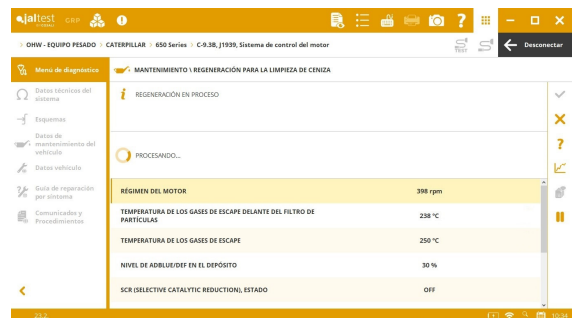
jaltest CGP

> OHW - EQUIPO PESADO > CATERPILLAR > 650 Series > C-9.3B, J1939, Sistema de control del motor

Desconectar

Menú de diagnóstico

Datos técnicos del sistema

Esquemas

Datos de mantenimiento del vehículo

Datos vehículo

Guía de reparación por síntoma

Comunicados y Procedimientos

MANTENIMIENTO \ REGENERACIÓN PARA LA LIMPIEZA DE CENIZA

REGENERACIÓN EN PROCESO

PROCESANDO...

| | |
|---|---|
| RÉGIMEN DEL MOTOR | 398 rpm |
| TEMPERATURA DE LOS GASES DE ESCAPE DELANTE DEL FILTRO DE PARTÍCULAS | 238 °C |
| TEMPERATURA DE LOS GASES DE ESCAPE | 250 °C |
| NIVEL DE ADBLUE/DEF EN EL DEPÓSITO | 30 % |
| SCR (SELECTIVE CATALYTIC REDUCTION), ESTADO | OFF |

23.2

10:34